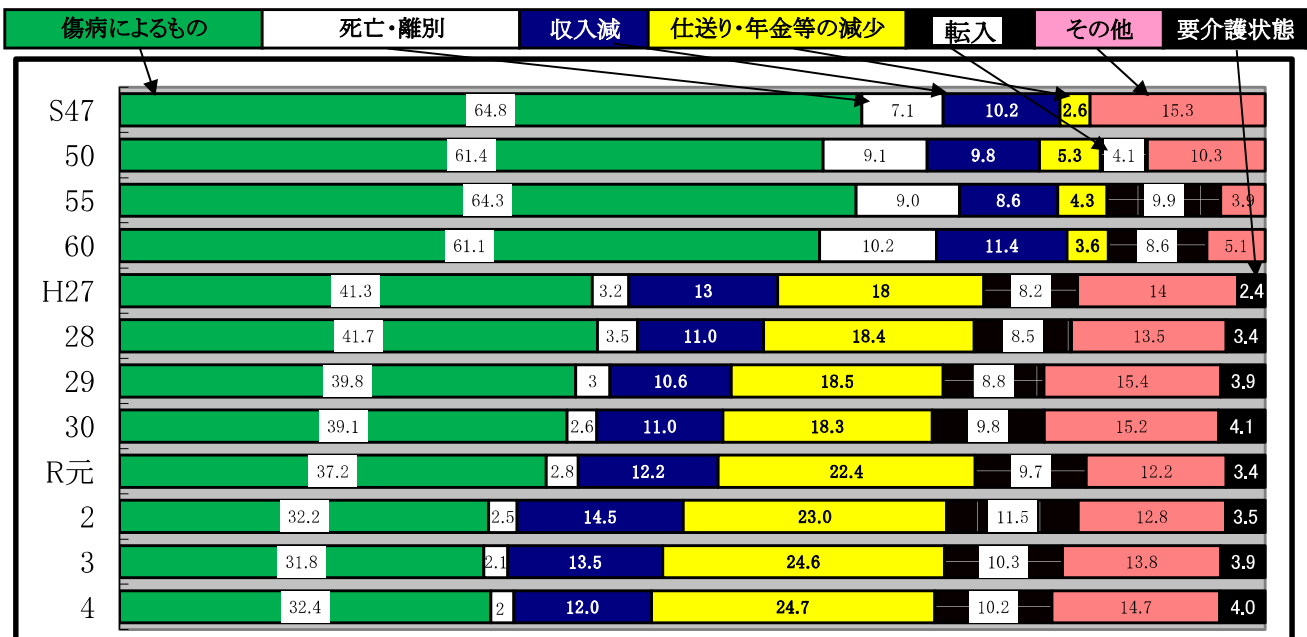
傷病によるもの　死亡・離別　収入減　仕送り・年金等の減少　転入　その他　要介護状態

| | 傷病によるもの | 死亡・離別 | 収入減 | 仕送り・年金等の減少 | 転入 | その他 | 要介護状態 |
|---|---|---|---|---|---|---|---|
| S47 | 64.8 | 7.1 | 10.2 | 2.6 | | 15.3 | |
| 50 | 61.4 | 9.1 | 9.8 | 5.3 | 4.1 | 10.3 | |
| 55 | 64.3 | 9.0 | 8.6 | 4.3 | 9.9 | 3.9 | |
| 60 | 61.1 | 10.2 | 11.4 | 3.6 | 8.6 | 5.1 | |
| H27 | 41.3 | 3.2 | 13 | 18 | 8.2 | 14 | 2.4 |
| 28 | 41.7 | 3.5 | 11.0 | 18.4 | 8.5 | 13.5 | 3.4 |
| 29 | 39.8 | 3 | 10.6 | 18.5 | 8.8 | 15.4 | 3.9 |
| 30 | 39.1 | 2.6 | 11.0 | 18.3 | 9.8 | 15.2 | 4.1 |
| R元 | 37.2 | 2.8 | 12.2 | 22.4 | 9.7 | 12.2 | 3.4 |
| 2 | 32.2 | 2.5 | 14.5 | 23.0 | 11.5 | 12.8 | 3.5 |
| 3 | 31.8 | 2.1 | 13.5 | 24.6 | 10.3 | 13.8 | 3.9 |
| 4 | 32.4 | 2 | 12.0 | 24.7 | 10.2 | 14.7 | 4.0 |